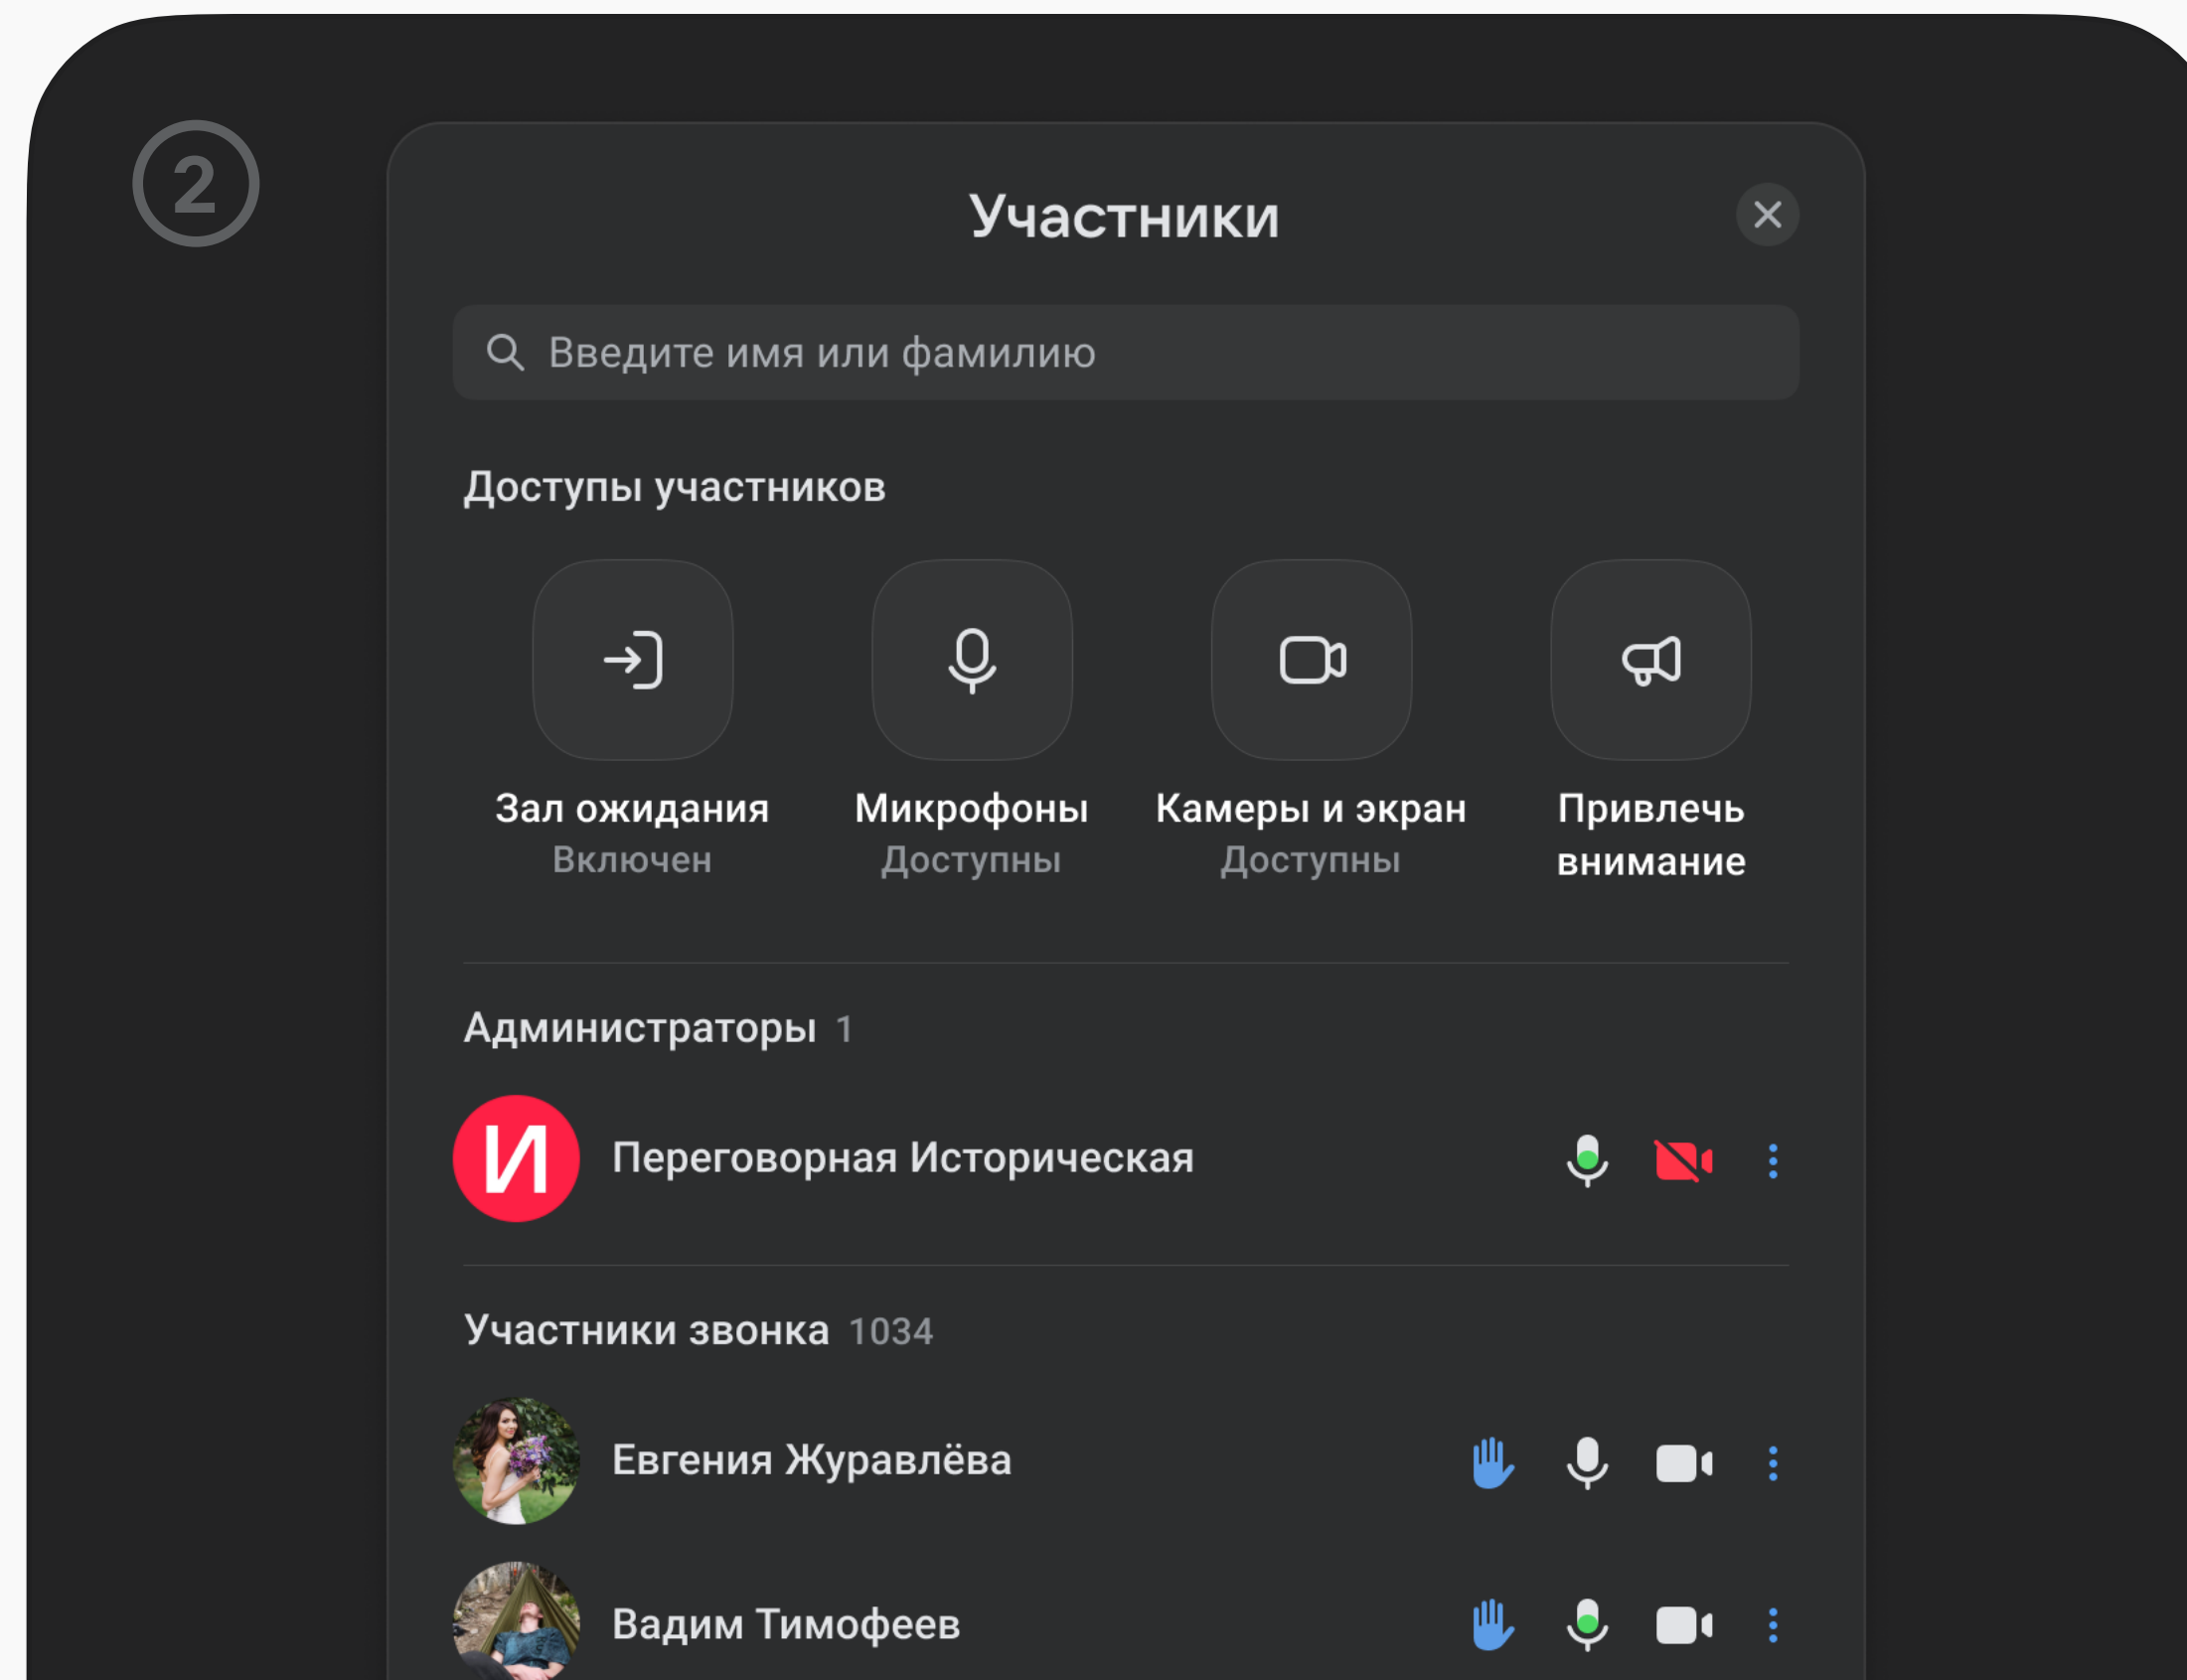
2

Участники

Введите имя или фамилию

Доступы участников

Зал ожидания
Включен

Микрофоны
Доступны

Камеры и экран
Доступны

Привлечь внимание

Администраторы 1

И

Переговорная Историческая

Участники звонка 1034

Евгения Журавлёва

Вадим Тимофеев